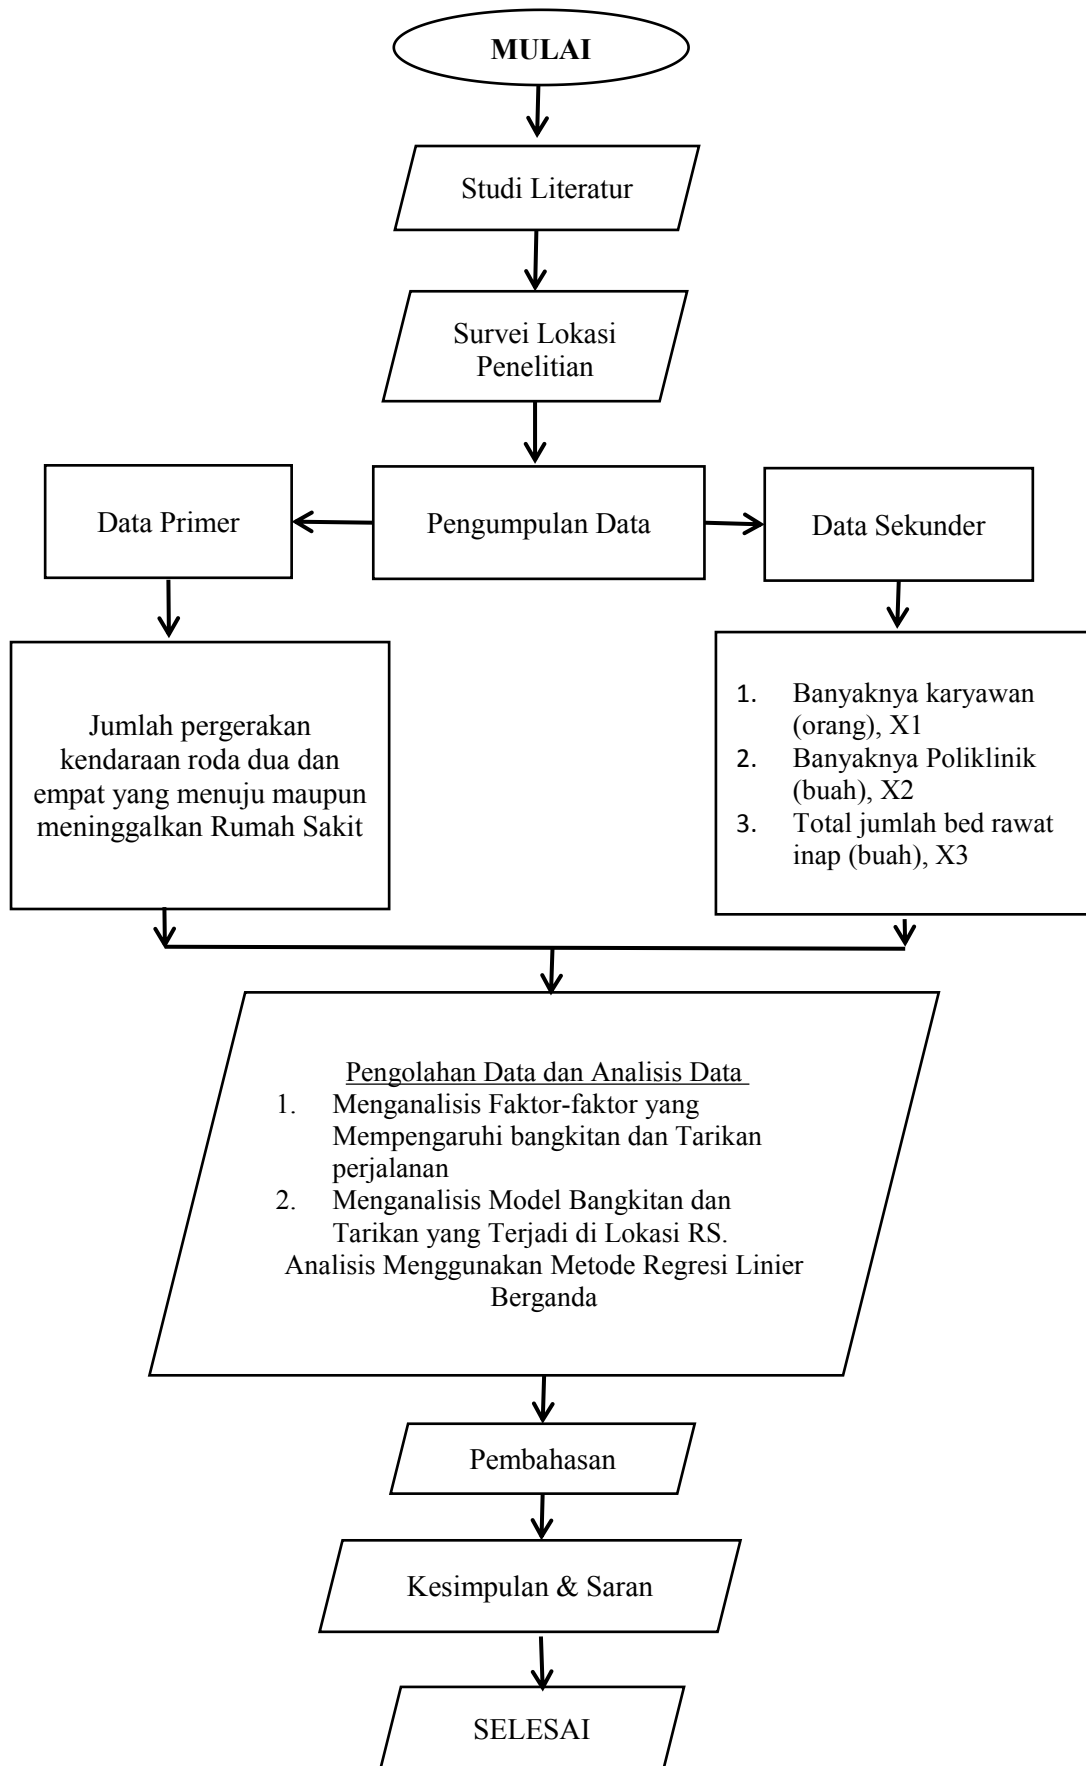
MULAI

Studi Literatur

Survei Lokasi Penelitian

Data Primer

Pengumpulan Data

Data Sekunder

Jumlah pergerakan kendaraan roda dua dan empat yang menuju maupun meninggalkan Rumah Sakit

1. Banyaknya karyawan (orang), X1
2. Banyaknya Poliklinik (buah), X2
3. Total jumlah bed rawat inap (buah), X3

Pengolahan Data dan Analisis Data
1. Menganalisis Faktor-faktor yang Mempengaruhi bangkitan dan Tarikan perjalanan
2. Menganalisis Model Bangkitan dan Tarikan yang Terjadi di Lokasi RS.
Analisis Menggunakan Metode Regresi Linier Berganda

Pembahasan

Kesimpulan & Saran

SELESAI